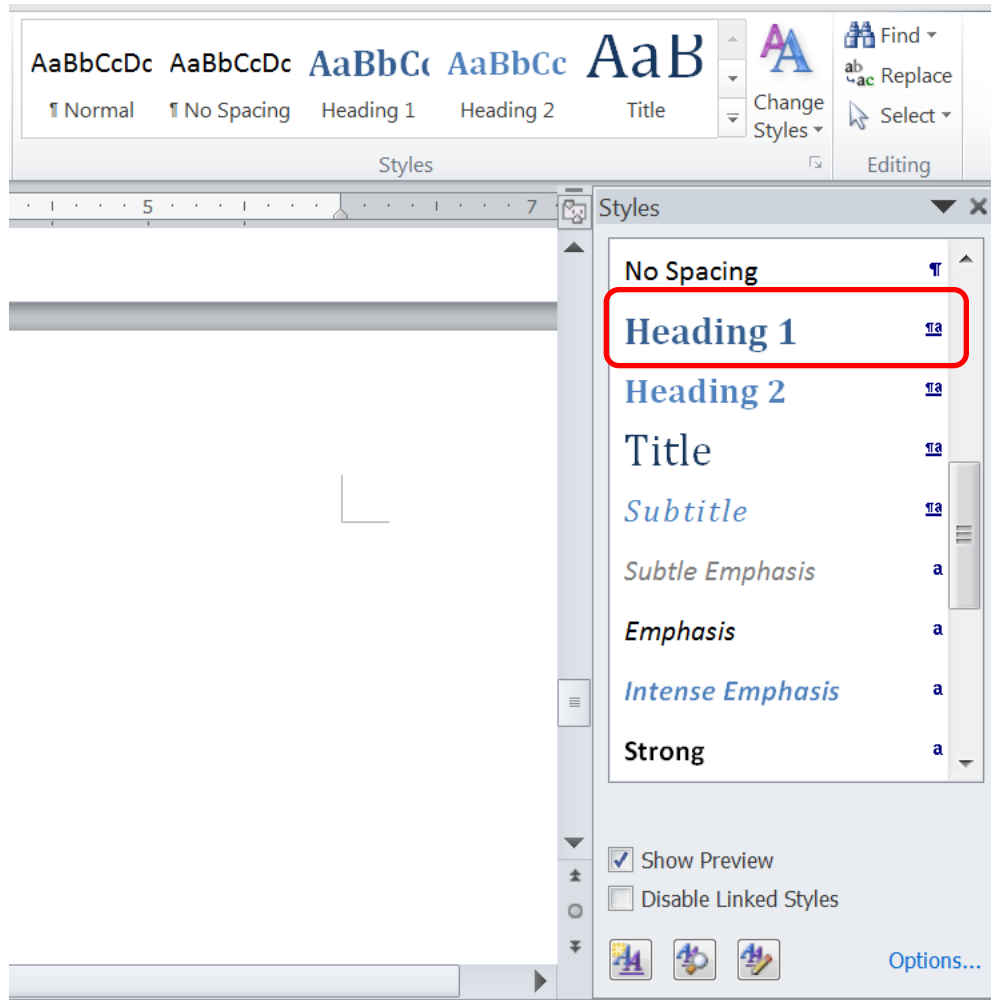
AaBbCcDc ¶ Normal
AaBbCcDc ¶ No Spacing
AaBbCc Heading 1
AaBbCc Heading 2
AaB Title
Change Styles
Find
Replace
Select
Styles
Editing

5 7

Styles
No Spacing ¶
Heading 1 ¶a
Heading 2 ¶a
Title ¶a
Subtitle ¶a
Subtle Emphasis a
Emphasis a
Intense Emphasis a
Strong a

Show Preview
Disable Linked Styles
Options...